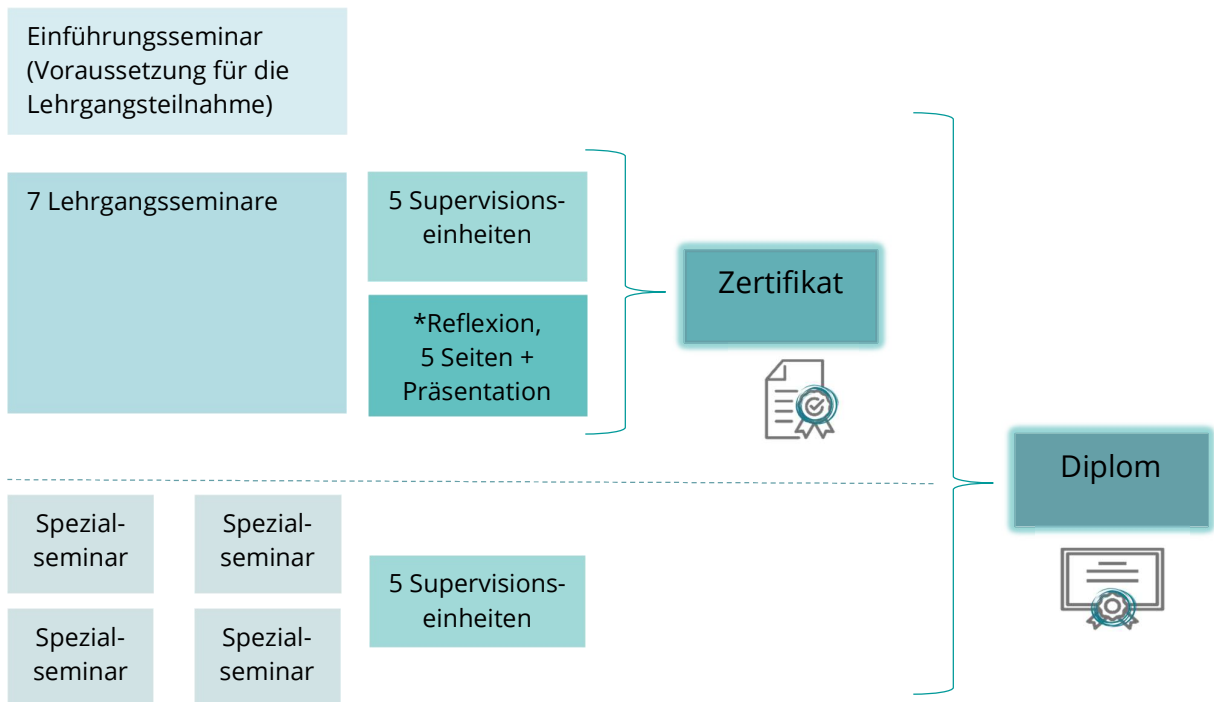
Einführungsseminar (Voraussetzung für die Lehrgangsteilnahme)

7 Lehrgangsseminare

5 Supervisionseinheiten

*Reflexion, 5 Seiten + Präsentation

Zertifikat

Spezialseminar

Spezialseminar

Spezialseminar

Spezialseminar

5 Supervisionseinheiten

Diplom